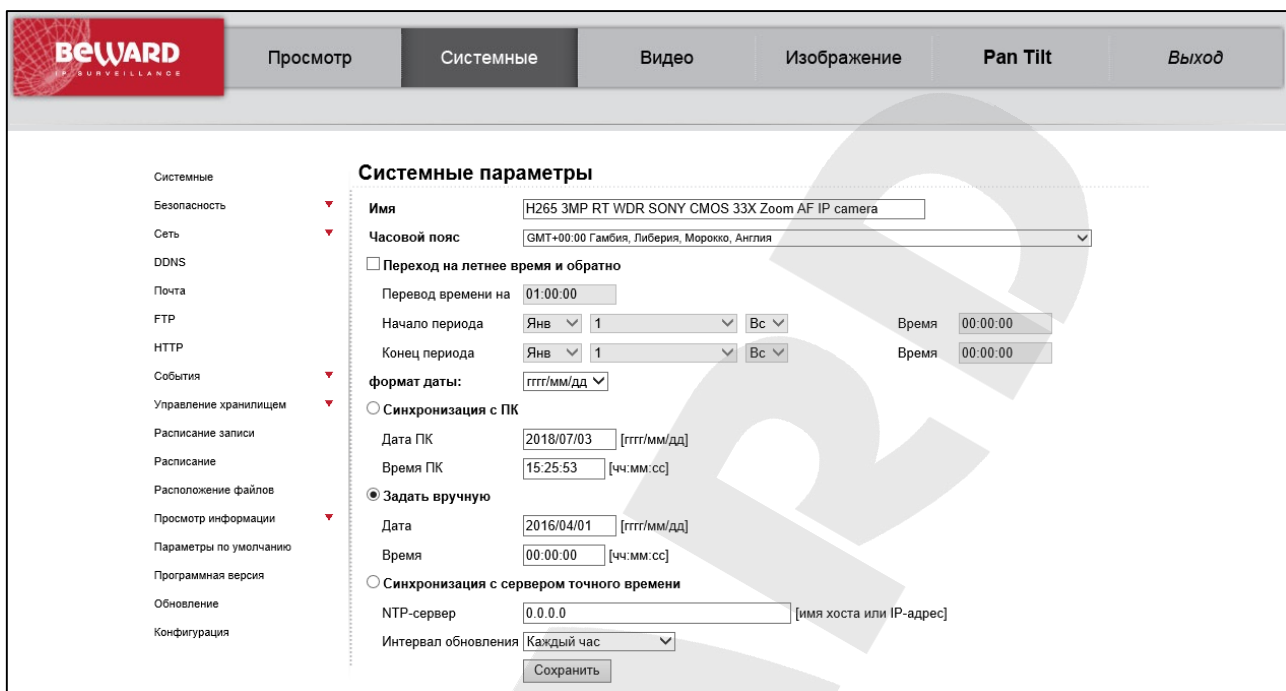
BEWARD IP SURVEILLANCE

Просмотр | Системные | Видео | Изображение | Pan Tilt | Выход

Системные
Безопасность
Сеть
DDNS
Почта
FTP
HTTP
События
Управление хранилищем
Расписание записи
Расписание
Расположение файлов
Просмотр информации
Параметры по умолчанию
Программная версия
Обновление
Конфигурация

Системные параметры

Имя H265 3MP RT WDR SONY CMOS 33X Zoom AF IP camera
Часовой пояс GMT+00:00 Гамбия, Либерия, Морокко, Англия
Переход на летнее время и обратно
Перевод времени на 01:00:00
Начало периода Янв 1 Вс Время 00:00:00
Конец периода Янв 1 Вс Время 00:00:00
формат даты: гггг/мм/дд
Синхронизация с ПК
Дата ПК 2018/07/03 [гггг/мм/дд]
Время ПК 15:25:53 [чч:мм:сс]
Задать вручную
Дата 2016/04/01 [гггг/мм/дд]
Время 00:00:00 [чч:мм:сс]
Синхронизация с сервером точного времени
NTP-сервер 0.0.0.0 [имя хоста или IP-адрес]
Интервал обновления Каждый час
Сохранить